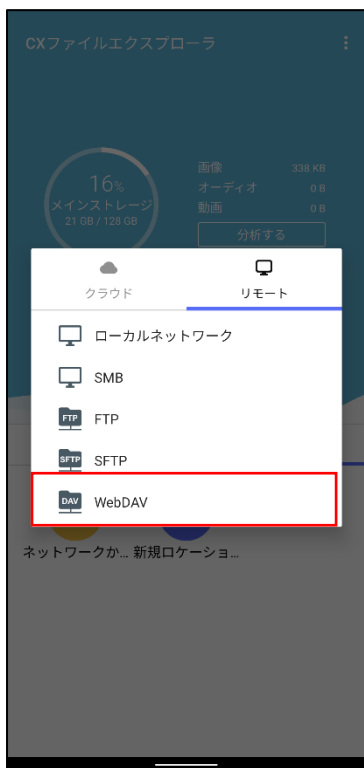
CXファイルエクスプローラ

16%
メインストレージ
21 GB / 128 GB

画像 338 KB
オーディオ 0 B
動画 0 B
分析する

クラウド
リモート

ローカルネットワーク
SMB
FTP FTP
SFTP SFTP
DAV WebDAV

ネットワークか... 新規ロケーショ...